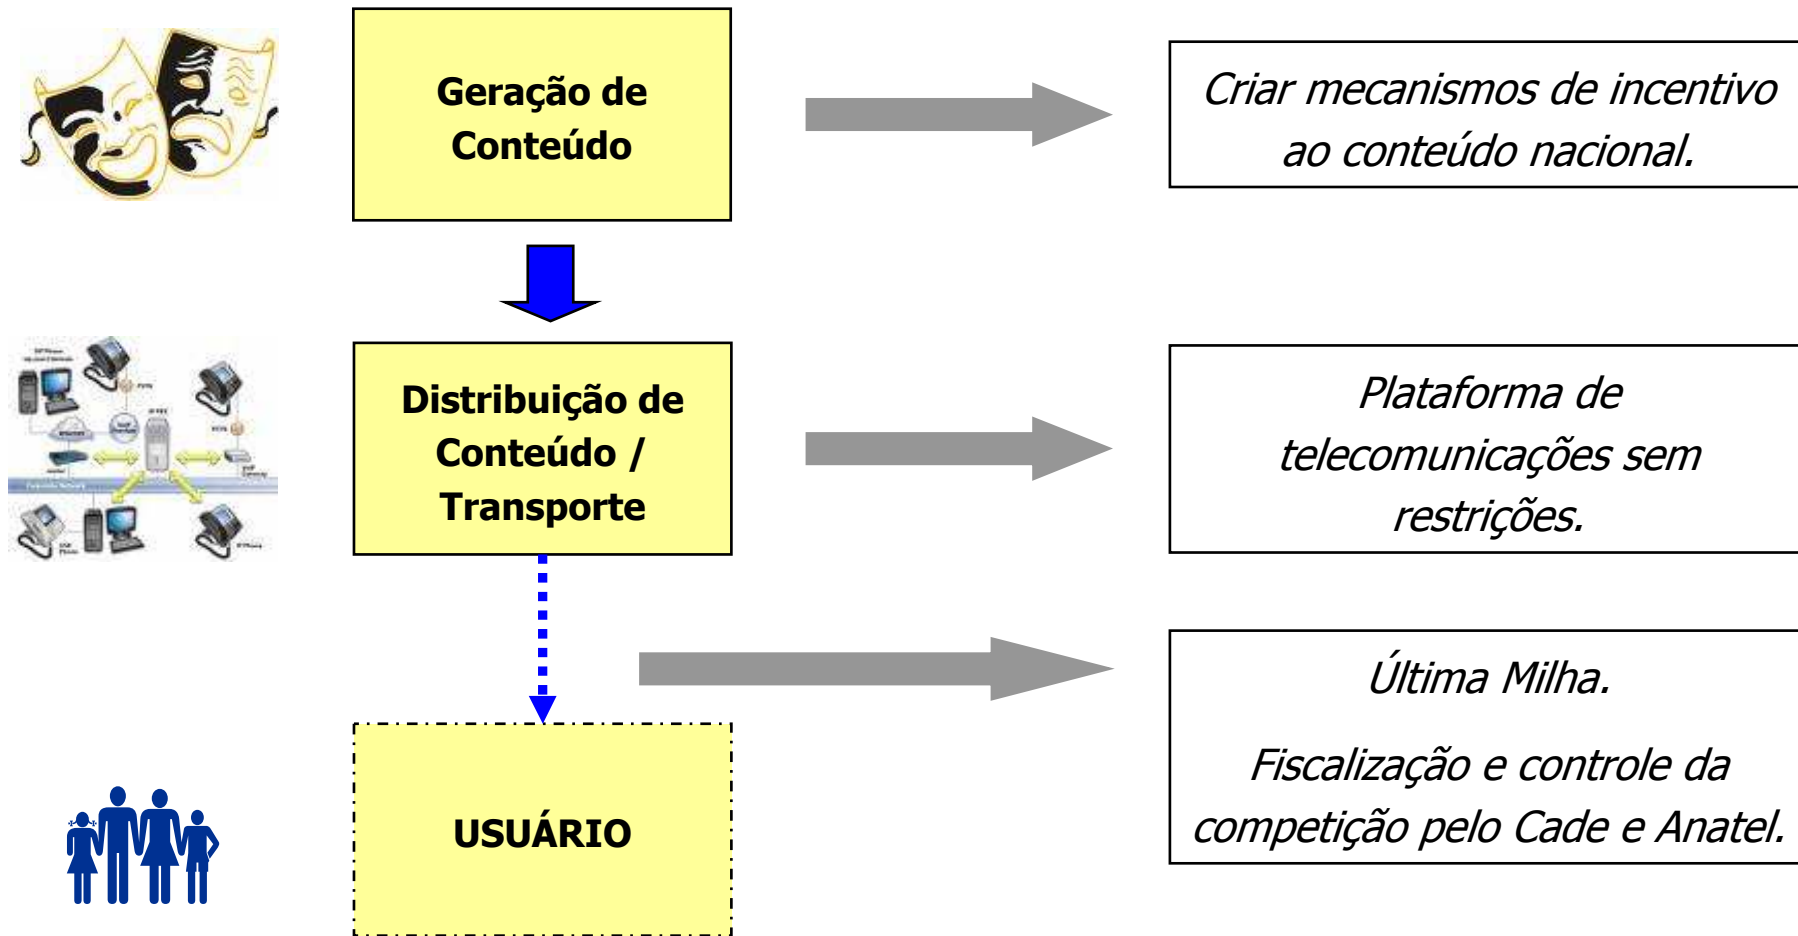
Geração de Conteúdo

Criar mecanismos de incentivo ao conteúdo nacional.

Distribuição de Conteúdo / Transporte

Plataforma de telecomunicações sem restrições.

USUÁRIO

Última Milha.

Fiscalização e controle da competição pelo Cade e Anatel.